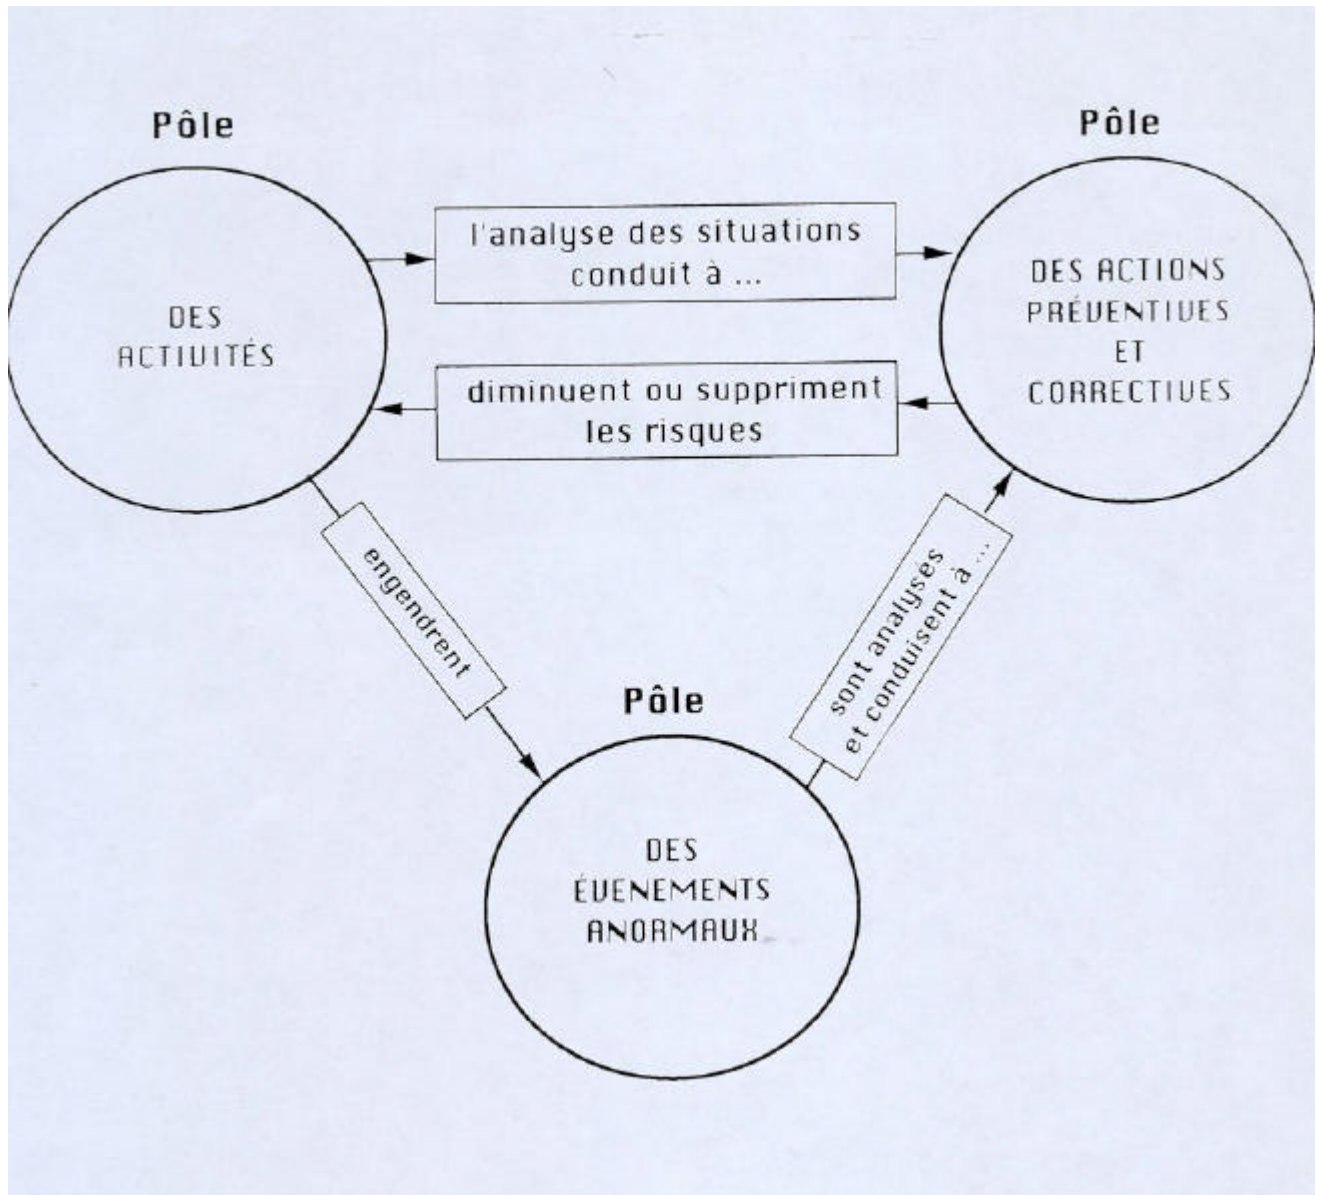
Pôle

DES ACTIVITÉS

Pôle

DES ACTIONS PRÉVENTIVES ET CORRECTIVES

l'analyse des situations conduit à ...

diminuent ou suppriment les risques

engendrent

sont analysés et conduisent à ...

Pôle

DES ÉVENEMENTS ANORMAUX